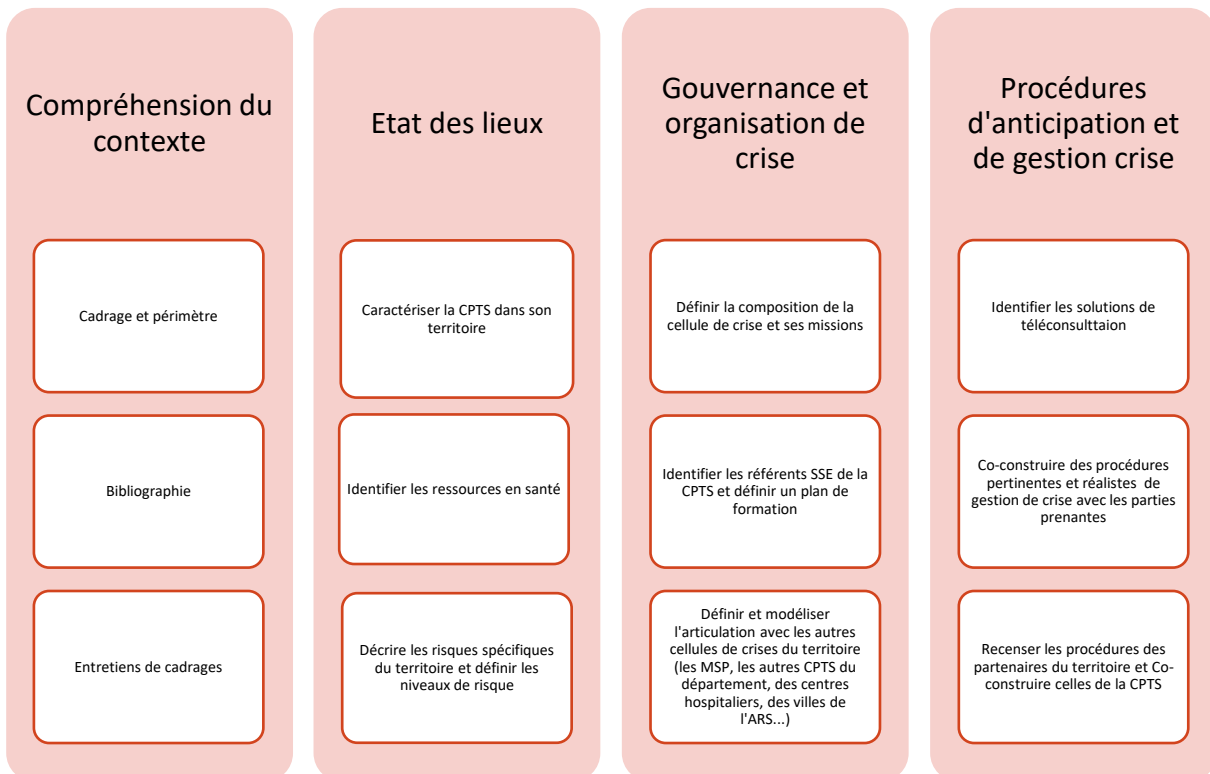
Compréhension du contexte

Cadrage et périmètre

Bibliographie

Entretiens de cadrages

Etat des lieux

Caractériser la CPTS dans son territoire

Identifier les ressources en santé

Décrire les risques spécifiques du territoire et définir les niveaux de risque

Gouvernance et organisation de crise

Définir la composition de la cellule de crise et ses missions

Identifier les référents SSE de la CPTS et définir un plan de formation

Définir et modéliser l'articulation avec les autres cellules de crises du territoire (les MSP, les autres CPTS du département, des centres hospitaliers, des villes de l'ARS...)

Procédures d'anticipation et de gestion crise

Identifier les solutions de téléconsulttaion

Co-construire des procédures pertinentes et réalistes de gestion de crise avec les parties prenantes

Recenser les procédures des partenaires du territoire et Co-construire celles de la CPTS